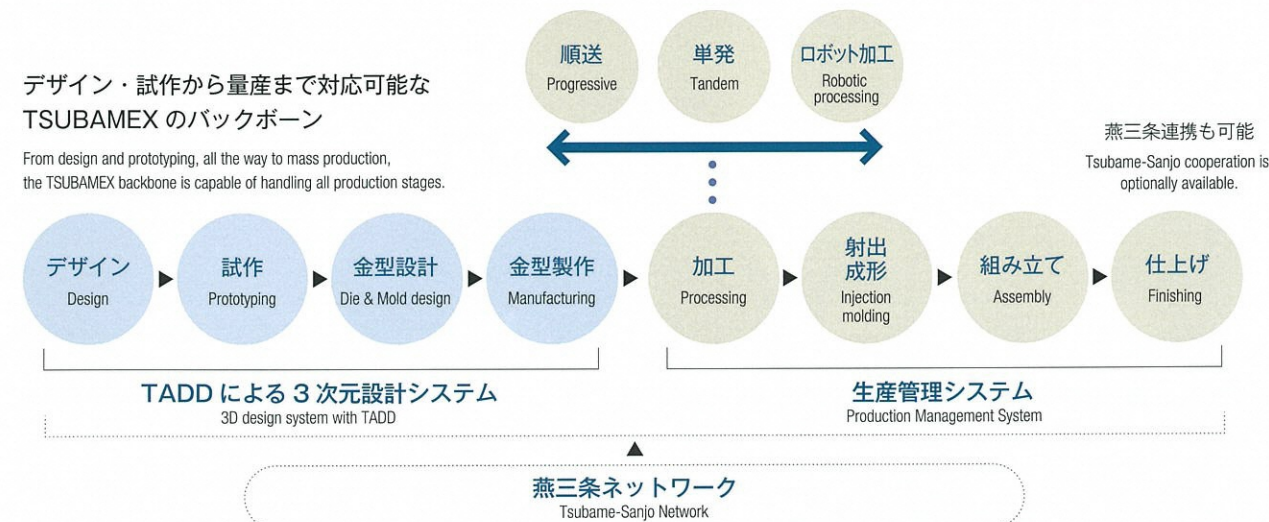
デザイン・試作から量産まで対応可能な
TSUBAMEX のバックボーン

From design and prototyping, all the way to mass production, the TSUBAMEX backbone is capable of handling all production stages.

順送
Progressive

単発
Tandem

ロボット加工
Robotic processing

燕三条連携も可能
Tsubame-Sanjo cooperation is optionally available.

デザイン
Design

試作
Prototyping

金型設計
Die & Mold design

金型製作
Manufacturing

加工
Processing

射出成形
Injection molding

組み立て
Assembly

仕上げ
Finishing

TADD による 3 次元設計システム
3D design system with TADD

生産管理システム
Production Management System

燕三条ネットワーク
Tsubame-Sanjo Network